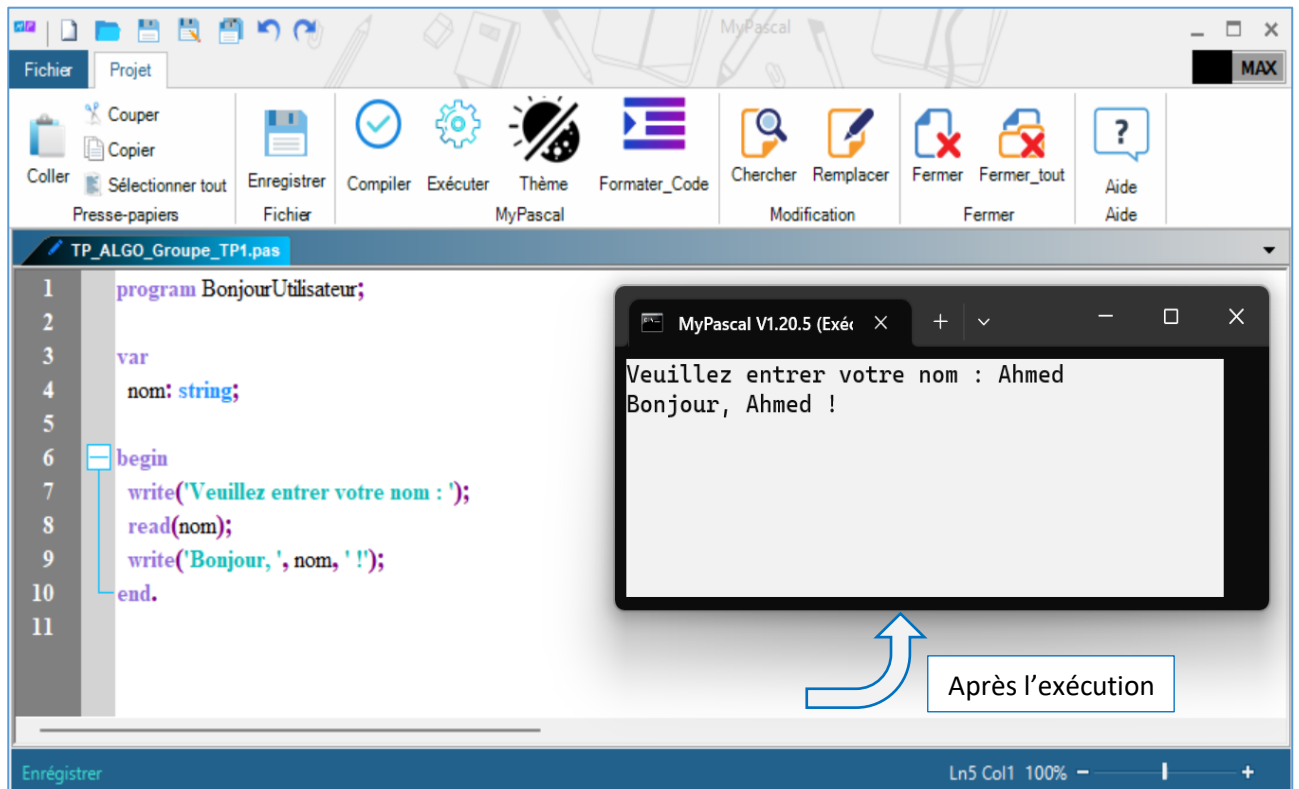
MyPascal

Fichier Projet

MAX

Couper
Copier
Coller
Sélectionner tout
Presse-papiers

Enregistrer
Fichier

Compiler Exécuter Thème Formater_Code
MyPascal

Chercher Remplacer
Modification

Fermer Fermer_tout
Fermer

Aide
Aide

TP_ALGO_Groupe_TP1.pas

1 program BonjourUtilisateur;
2
3 var
4 nom: string;
5
6 begin
7 write('Veuillez entrer votre nom : ');
8 read(nom);
9 write('Bonjour, ', nom, ' !');
10 end.
11

MyPascal V1.20.5 (Exéc

Veuillez entrer votre nom : Ahmed
Bonjour, Ahmed !

Après l'exécution

Enrégistrer

Ln5 Col1 100% − +